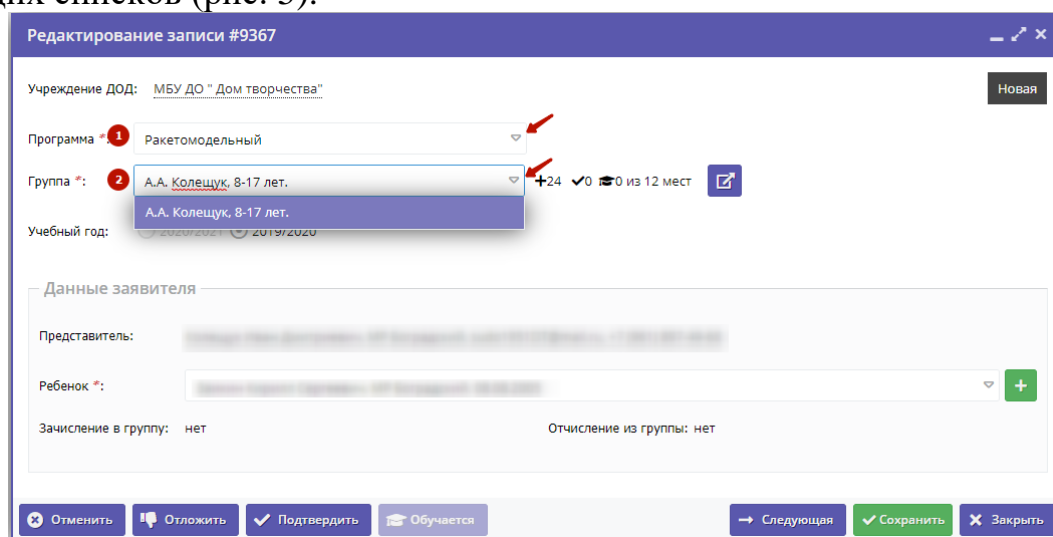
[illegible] (рис. 5).

Редактирование записи #9367

Учреждение ДОД: МБУ ДО " Дом творчества"

Новая

Программа *: 1 Ракетомодельный

Группа *: 2 А.А. Колещук, 8-17 лет.

+24 ✓0 0 из 12 мест

А.А. Колещук, 8-17 лет.

Учебный год: 2020/2021 2019/2020

Данные заявителя

Представитель: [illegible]

Ребенок *: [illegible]

Зачисление в группу: нет

Отчисление из группы: нет

Отменить Отложить Подтвердить Обучается Следующая Сохранить Закрыть